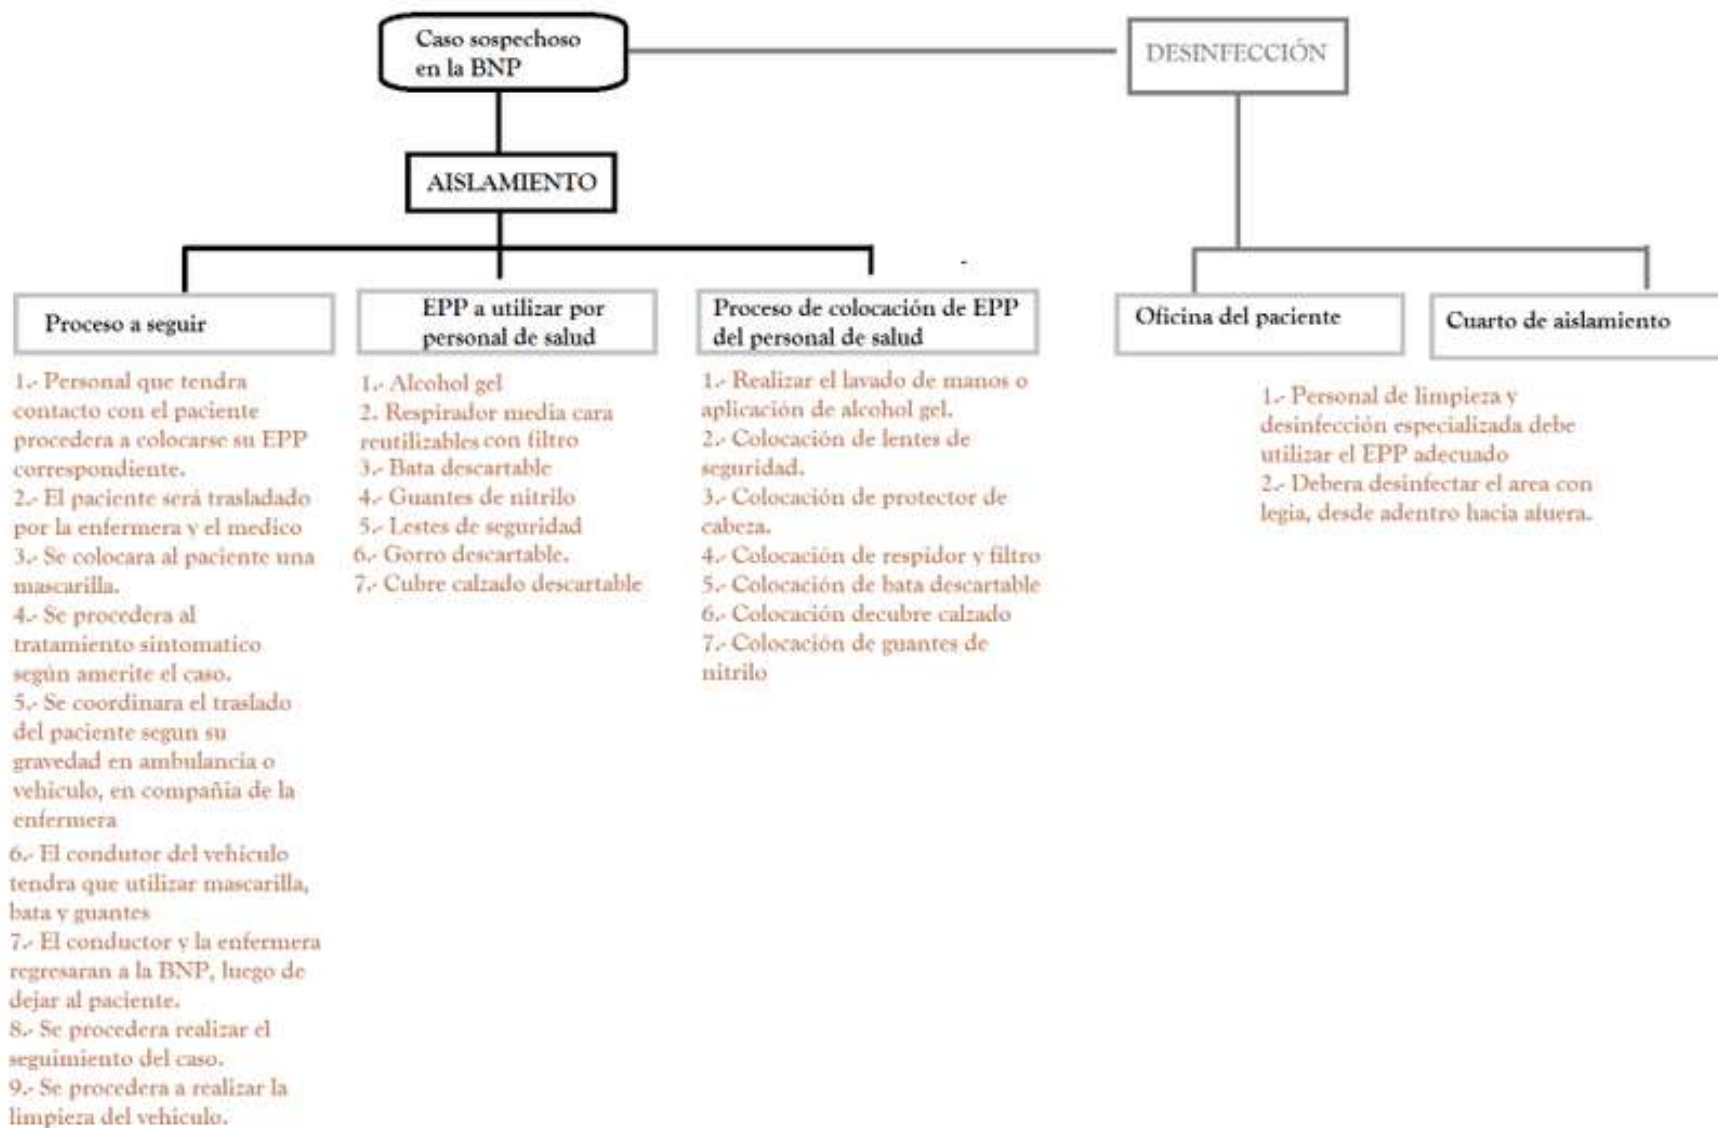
Caso sospechoso en la BNP

DESINFECCIÓN

AISLAMIENTO

Proceso a seguir

1.- Personal que tendra contacto con el paciente procedera a colocarse su EPP correspondiente.
2.- El paciente será trasladado por la enfermera y el medico
3.- Se colocara al paciente una mascarilla.
4.- Se procedera al tratamiento sintomatico según amerite el caso.
5.- Se coordinara el traslado del paciente segun su gravedad en ambulancia o vehiculo, en compañia de la enfermera
6.- El condutor del vehiculo tendra que utilizar mascarilla, bata y guantes
7.- El conductor y la enfermera regresaran a la BNP, luego de dejar al paciente.
8.- Se procedera realizar el seguimiento del caso.
9.- Se procedera a realizar la limpieza del vehiculo.

EPP a utilizar por personal de salud

1.- Alcohol gel
2. Respirador media cara reutilizables con filtro
3.- Bata descartable
4.- Guantes de nitrilo
5.- Lestes de seguridad
6.- Gorro descartable.
7.- Cubre calzado descartable

Proceso de colocación de EPP del personal de salud

1.- Realizar el lavado de manos o aplicación de alcohol gel.
2.- Colocación de lentes de seguridad.
3.- Colocación de protector de cabeza.
4.- Colocación de respidor y filtro
5.- Colocación de bata descartable
6.- Colocación decubre calzado
7.- Colocación de guantes de nitrilo

Oficina del paciente

Cuarto de aislamiento

1.- Personal de limpieza y desinfección especializada debe utilizar el EPP adecuado
2.- Debera desinfectar el area con legia, desde adentro hacia afuera.